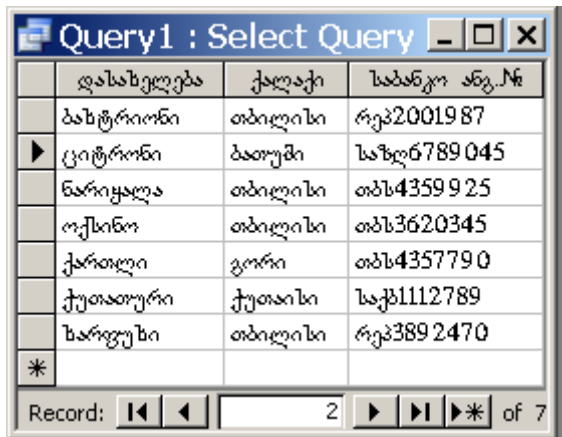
Query1 : Select Query

| დასახელება | ქალაქი | საბანკო ანგ.№ |
|---|---|---|
| ბახტრიონი | თბილისი | რეპ200 1987 |
| ციტრონი | ბათუმი | საზღ6789045 |
| ნარიყალა | თბილისი | თბს4359925 |
| ოქსიონი | თბილისი | თბს3620345 |
| ქართლი | გორი | თბს4357790 |
| ქუთაისური | ქუთაისი | საქ1112789 |
| ხარფუხი | თბილისი | რეპ3892470 |
| * | | |

Record: 2 of 7